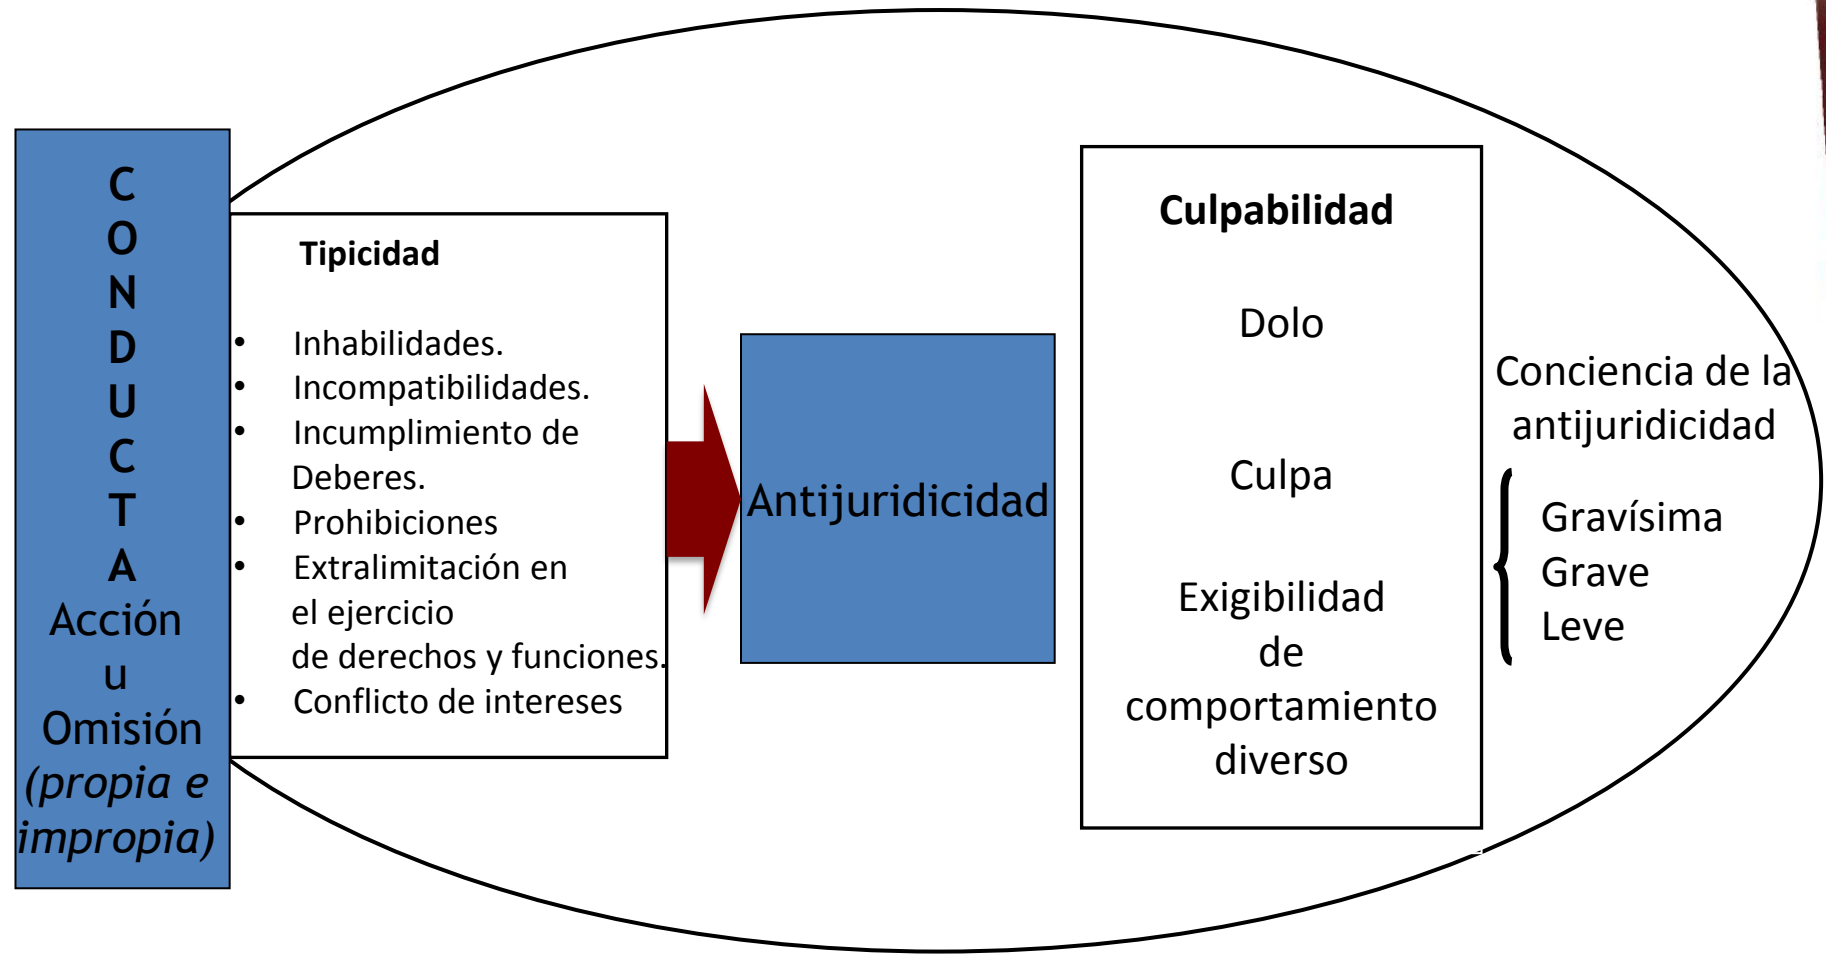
C
O
N
D
U
C
T
A
Acción
u
Omisión
*(propia e impropia)*

**Tipicidad**

- Inhabilidades.
- Incompatibilidades.
- Incumplimiento de Deberes.
- Prohibiciones
- Extralimitación en el ejercicio de derechos y funciones.
- Conflicto de intereses

Antijuridicidad

**Culpabilidad**

Dolo

Culpa

Exigibilidad de comportamiento diverso

Conciencia de la antijuridicidad

Gravísima
Grave
Leve